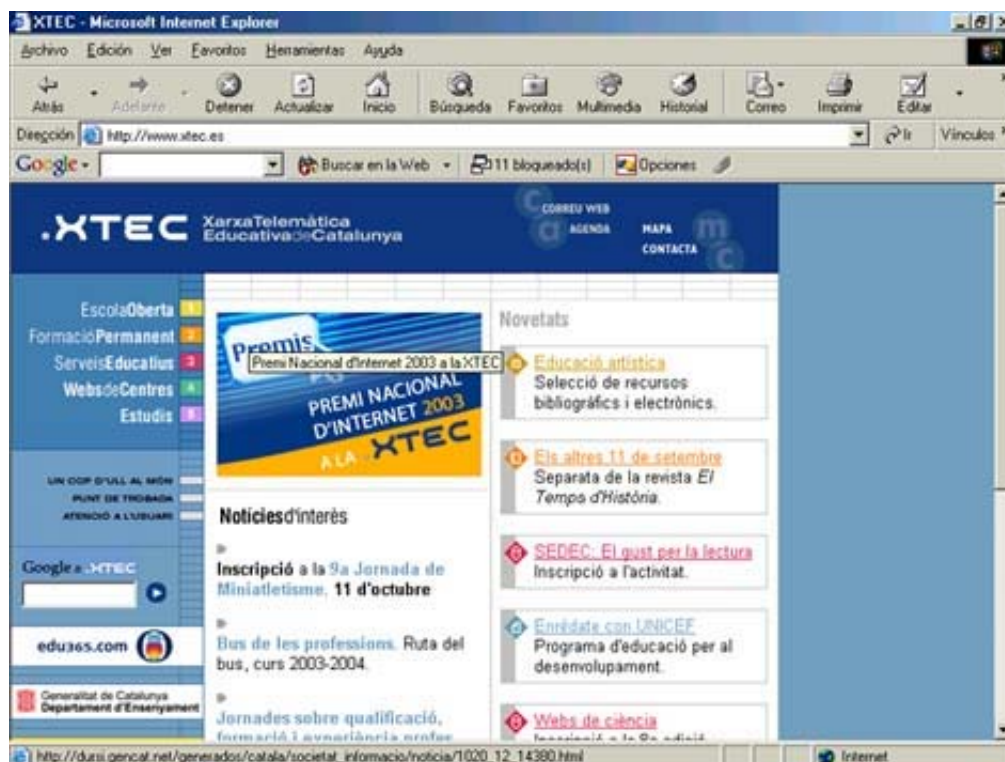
XTEC - Microsoft Internet Explorer

Archivo Edición Ver Favoritos Herramientas Ayuda

Atrás Adelante Detener Actualizar Inicio Búsqueda Favoritos Multimedia Historial Correo Imprimir Editar

Dirección http://www.xtec.es Ir Vínculos

Google - Buscar en la Web 11 bloqueado(s) Opciones

.XTEC XarxaTelemàtica EducativadeCatalunya

CORREU WEB AGENDA MAPA CONTACTA

EscolaOberta 1
FormacióPermanent 2
ServeisEducatius 3
WebsdeCentres 4
Estudis 5

UN COP D'ULL AL MÓN
PUNT DE TROBADA
ATENCIÓ A L'USUARI

Google a XTEC

edu365.com

Generalitat de Catalunya Departament d'Ensenyament

Premis
Premi Nacional d'Internet 2003 a la XTEC
PREMI NACIONAL D'INTERNET 2003 A LA XTEC

Notícies d'interès

Inscripció a la 9a Jornada de Miniatletisme, 11 d'octubre

Bus de les professions. Ruta del bus, curs 2003-2004.

Jornades sobre qualificació, formació i experiència profes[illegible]

Novetats

Educació artística
Selecció de recursos bibliogràfics i electrònics.

Els altres 11 de setembre
Separata de la revista El Temps d'Història.

SEDEC: El gust per la lectura
Inscripció a l'activitat.

Enrédate con UNICEF
Programa d'educació per al desenvolupament.

Webs de ciència
Inscripció a la 9a edició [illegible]

http://dursi.gencat.net/generados/catala/societat_informacio/noticia/1020_12_14380.html

Internet